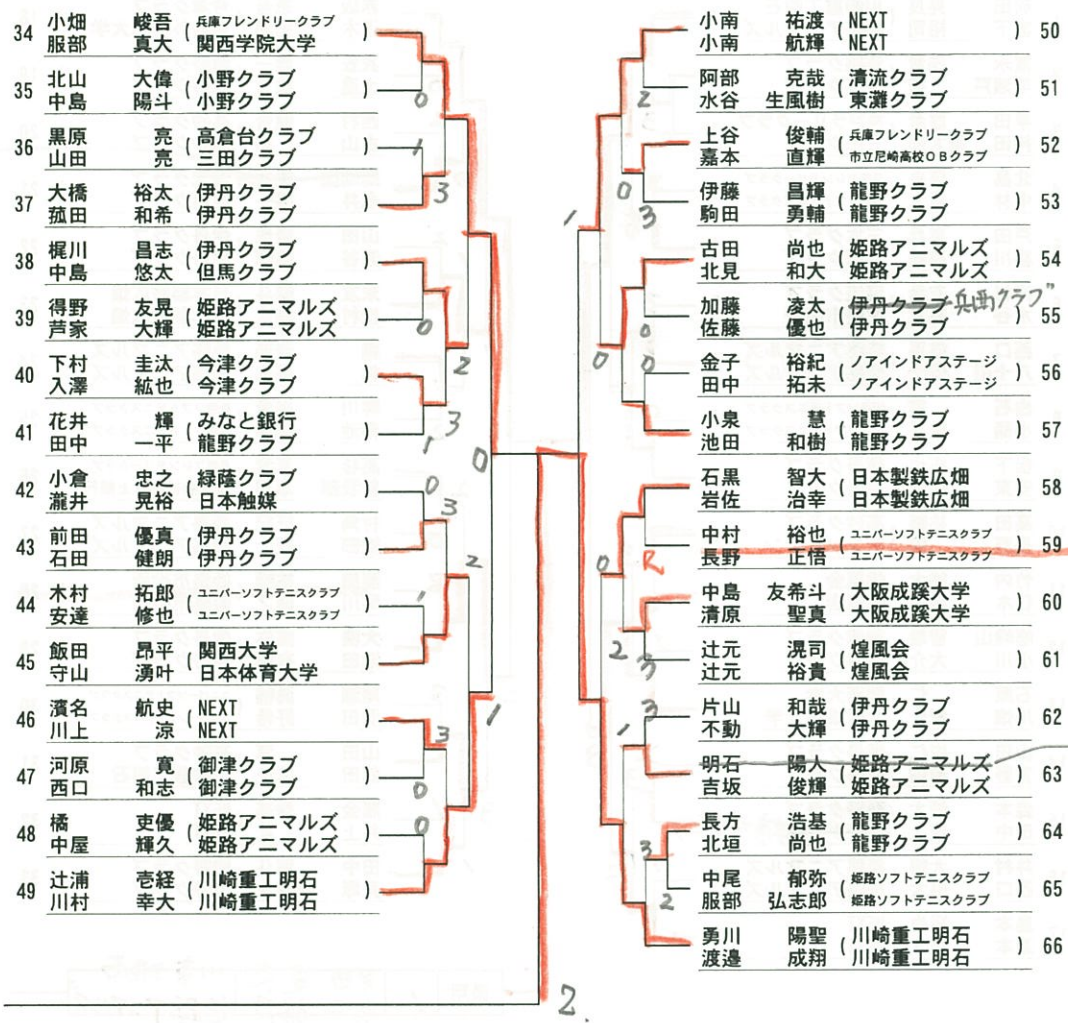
34 小畑 峻吾 (兵庫フレンドリークラブ)
服部 真大 (関西学院大学)
35 北山 大偉 (小野クラブ)
中島 陽斗 (小野クラブ)
36 黒原 亮 (高倉台クラブ)
山田 亮 (三田クラブ)
37 大橋 裕太 (伊丹クラブ)
菰田 和希 (伊丹クラブ)
38 梶川 昌志 (伊丹クラブ)
中島 悠太 (但馬クラブ)
39 得野 友晃 (姫路アニマルズ)
芦家 大輝 (姫路アニマルズ)
40 下村 圭汰 (今津クラブ)
入澤 紘也 (今津クラブ)
41 花井 輝 (みなと銀行)
田中 一平 (龍野クラブ)
42 小倉 忠之 (緑蔭クラブ)
瀧井 晃裕 (日本触媒)
43 前田 優真 (伊丹クラブ)
石田 健朗 (伊丹クラブ)
44 木村 拓郎 (ユニバーソフトテニスクラブ)
安達 修也 (ユニバーソフトテニスクラブ)
45 飯田 昂平 (関西大学)
守山 湧叶 (日本体育大学)
46 濱名 航史 (NEXT)
川上 涼 (NEXT)
47 河原 寛 (御津クラブ)
西口 和志 (御津クラブ)
48 橘 吏優 (姫路アニマルズ)
中屋 輝久 (姫路アニマルズ)
49 辻浦 壱経 (川崎重工明石)
川村 幸大 (川崎重工明石)

0 1 3 0 2 3 1 0 3 2 1 3 0 0 1 0 2

小南 祐渡 (NEXT) 50
小南 航輝 (NEXT)
阿部 克哉 (清流クラブ) 51
水谷 生風樹 (東灘クラブ)
上谷 俊輔 (兵庫フレンドリークラブ) 52
嘉本 直輝 (市立尼崎高校OBクラブ)
伊藤 昌輝 (龍野クラブ) 53
駒田 勇輔 (龍野クラブ)
古田 尚也 (姫路アニマルズ) 54
北見 和大 (姫路アニマルズ)
加藤 凌太 (伊丹クラブ 兵庫クラブ") 55
佐藤 優也 (伊丹クラブ)
金子 裕紀 (ノアインドアステージ) 56
田中 拓未 (ノアインドアステージ)
小泉 慧 (龍野クラブ) 57
池田 和樹 (龍野クラブ)
石黒 智大 (日本製鉄広畑) 58
岩佐 治幸 (日本製鉄広畑)
中村 裕也 (ユニバーソフトテニスクラブ) 59
長野 正悟 (ユニバーソフトテニスクラブ)
中島 友希斗 (大阪成蹊大学) 60
清原 聖真 (大阪成蹊大学)
辻元 滉司 (煌風会) 61
辻元 裕貴 (煌風会)
片山 和哉 (伊丹クラブ) 62
不動 大輝 (伊丹クラブ)
明石 陽人 (姫路アニマルズ) 63
吉坂 俊輝 (姫路アニマルズ)
長方 浩基 (龍野クラブ) 64
北垣 尚也 (龍野クラブ)
中尾 郁弥 (姫路ソフトテニスクラブ) 65
服部 弘志郎 (姫路ソフトテニスクラブ)
勇川 陽聖 (川崎重工明石) 66
渡邉 成翔 (川崎重工明石)

2 1 0 3 0 0 0 R 0 2 3 1 3 3 2 2.